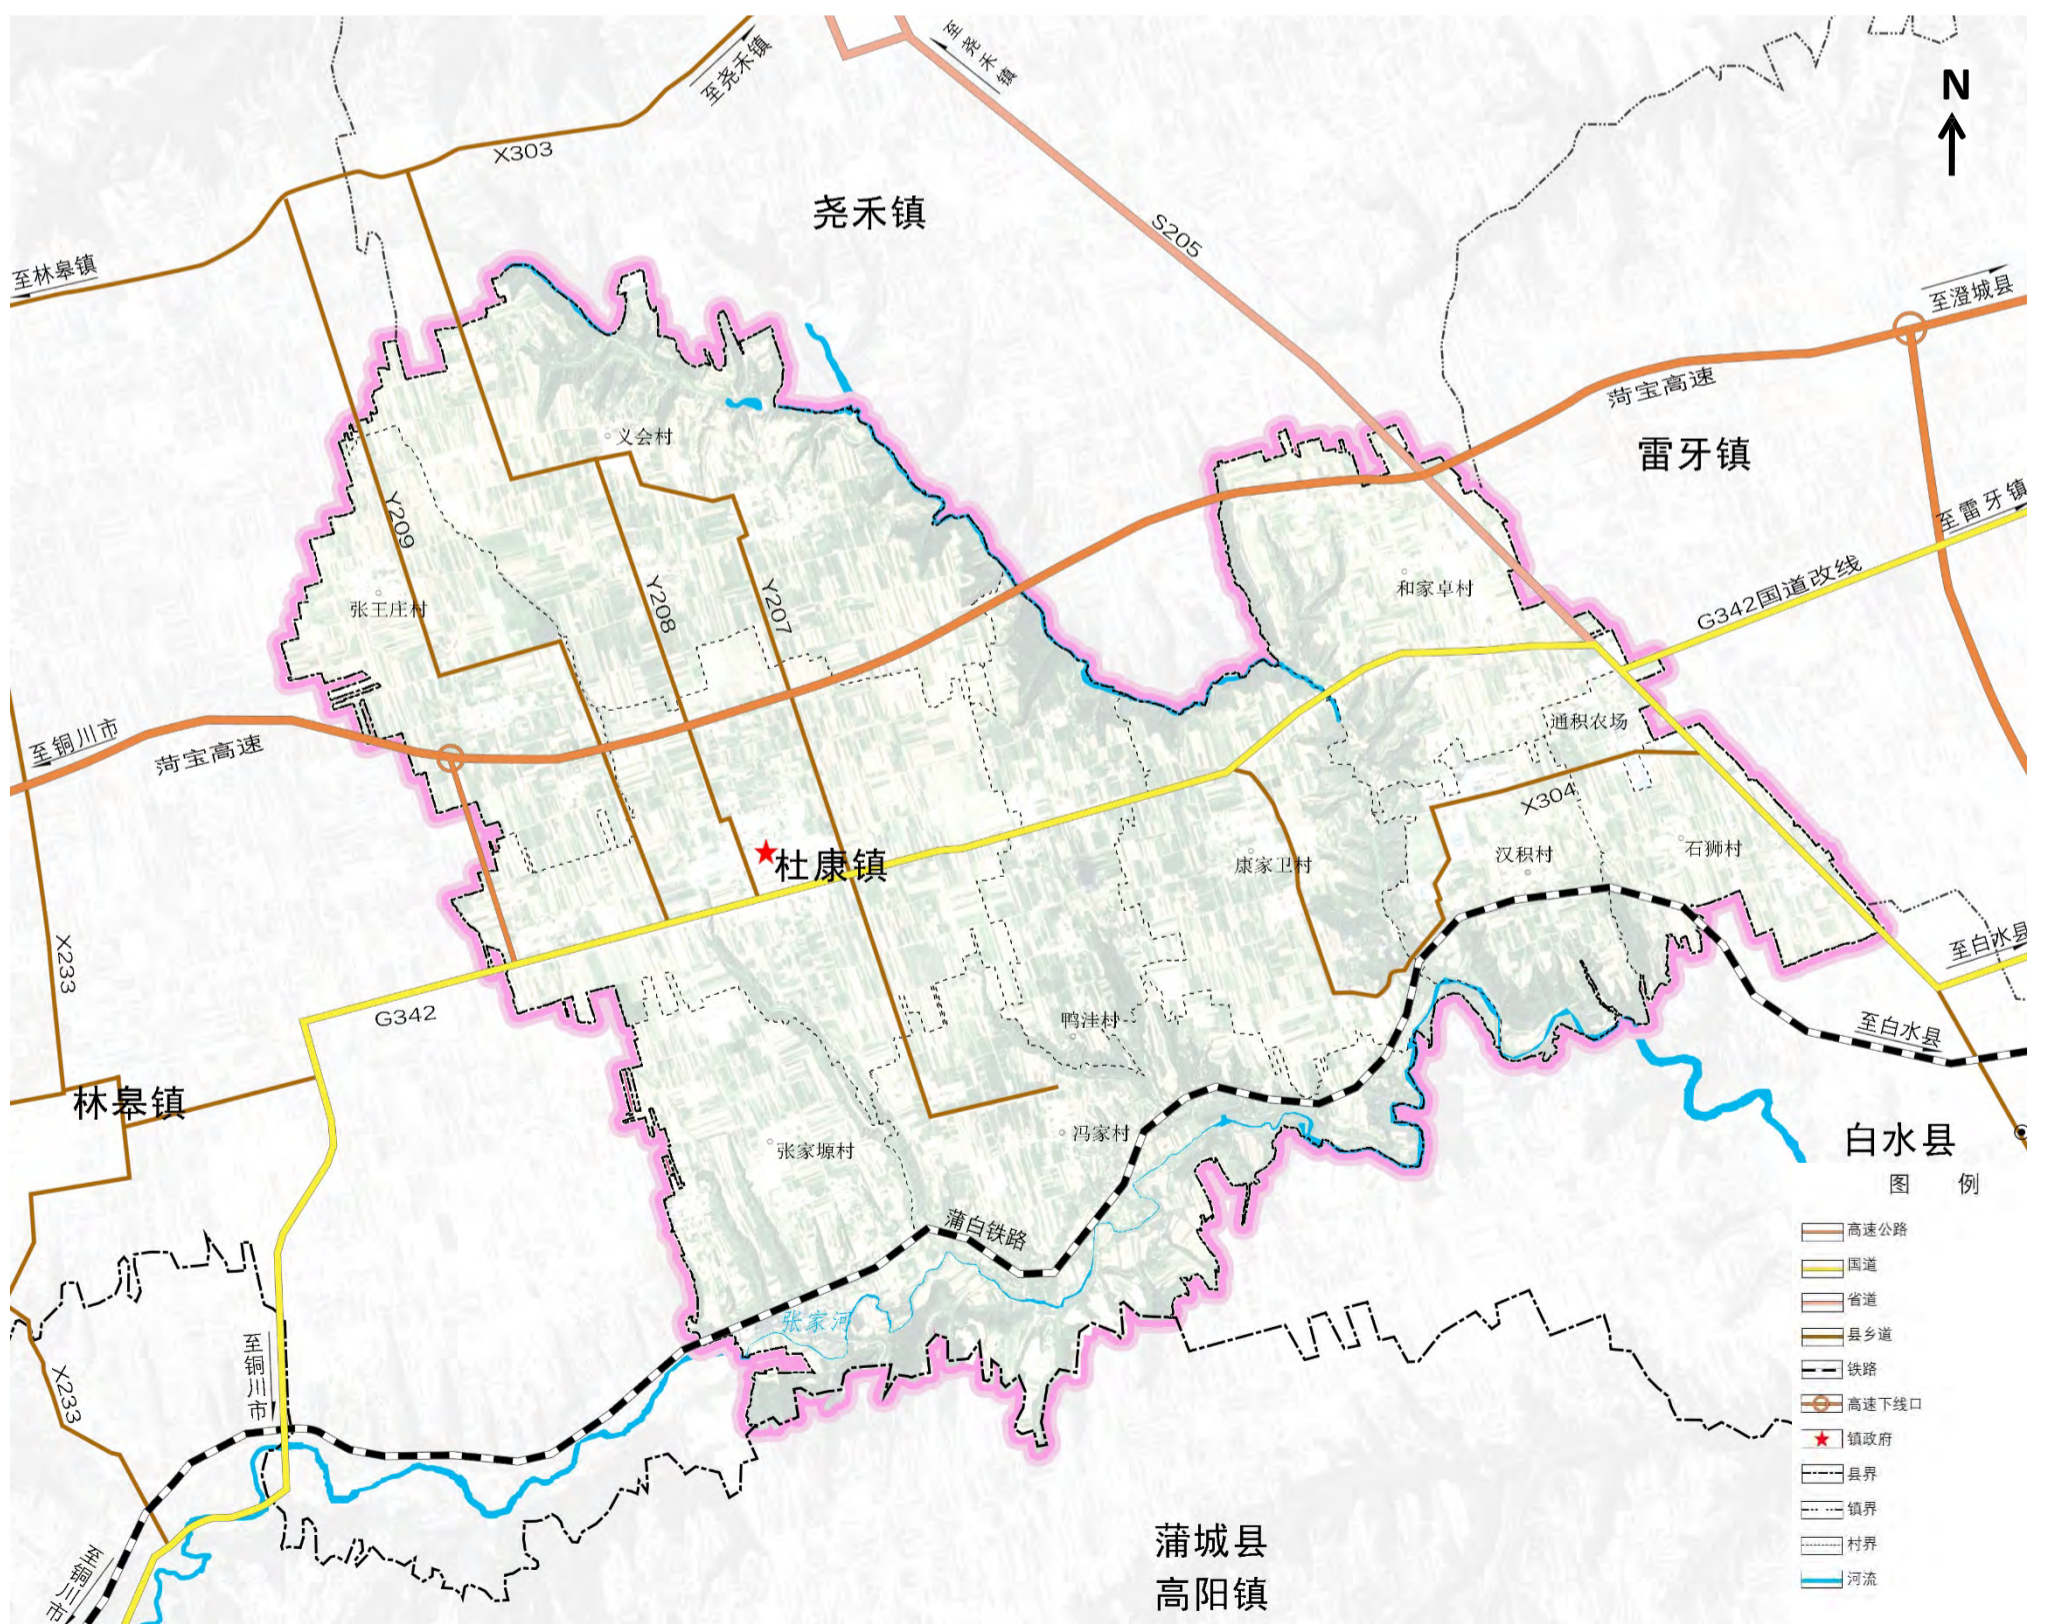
N

至尧禾镇

至尧禾镇

X303

尧禾镇

S205

至林皋镇

至澄城县

菏宝高速

雷牙镇

义会村

至雷牙镇

Y209

Y208

Y207

和家卓村

G342国道改线

张王庄村

通积农场

至铜川市

菏宝高速

X304

杜康镇

康家卫村

汉积村

石狮村

X233

至白水县

G342

鸭洼村

至白水县

林皋镇

冯家村

白水县

张家塬村

图 例

蒲白铁路

高速公路

国道

省道

张家河

县乡道

至铜川市

铁路

X233

高速下线口

镇政府

县界

镇界

村界

河流

蒲城县
高阳镇

至铜川市